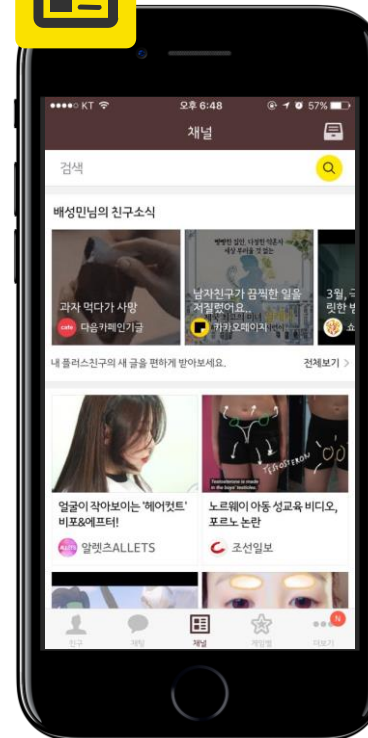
●●●●○ KT 오후 6:48 57%

채널

검색

배성민님의 친구소식

과자 먹다가 사망
다음카페인기글

남자친구가 끔찍한 일을 저질렀어요..
카카오페이지

3월, 
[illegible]

내 플러스친구의 새 글을 편하게 받아보세요.

전체보기 >

얼굴이 작아보이는 '헤어컷트' 비포&에프터!
알렛츠ALLETS

노르웨이 아동 성교육 비디오, 포르노 논란
조선일보

친구 채팅 채널 게임별 더보기

N